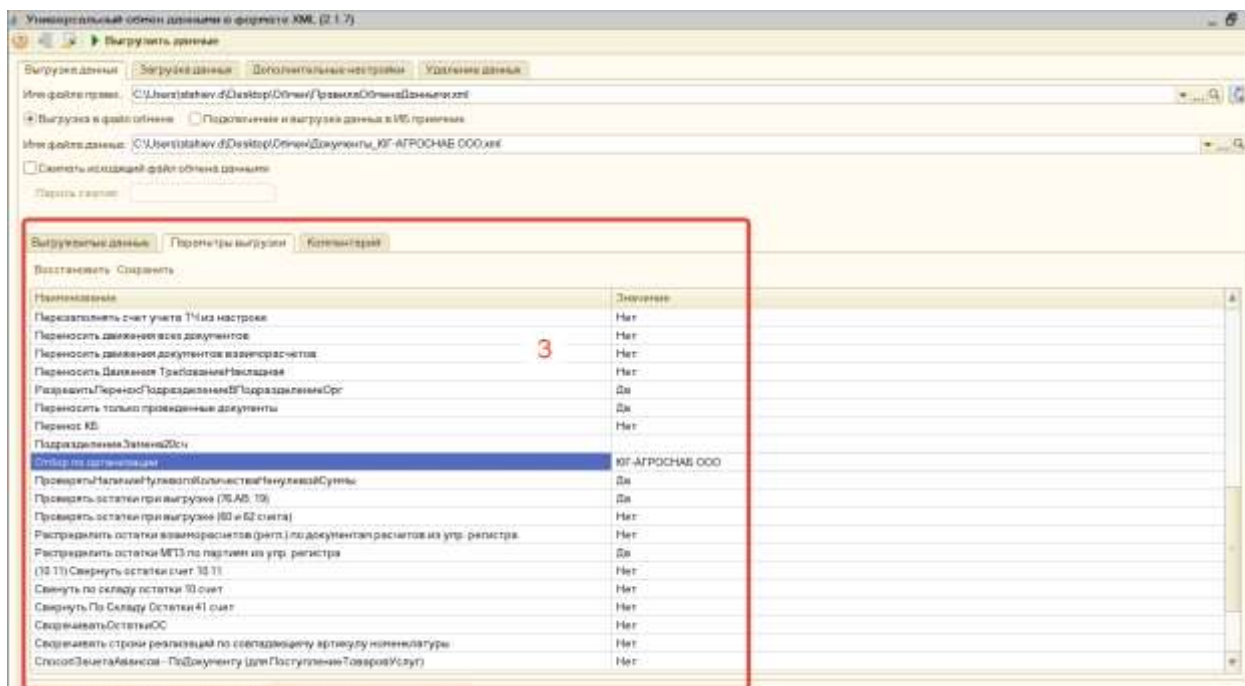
Универсальный обмен данными в формате XML (2.1.7)

Выгрузить данные

Выгрузка данных | Загрузка данных | Дополнительные настройки | Удаление данных

Имя файла правил: C:\Users\stahiev.d\Desktop\Обмен\ПравилаОбменаДанными.xml

Выгрузка в файл обмена   Подключение и выгрузка данных в ИБ приемник

Имя файла данных: C:\Users\stahiev.d\Desktop\Обмен\Документы_ЮГ-АГРОСНАБ ООО.xml

Сжимать исходящий файл обмена данными

Пароль сжатия:

Выгружаемые данные | Параметры выгрузки | Комментарий

Восстановить Сохранить

| Наименование | Значение |
|---|---|
| Перезаполнять счет учета ТЧ из настроек | Нет |
| Переносить движения всех документов | Нет |
| Переносить движения документов взаиморасчетов | Нет |
| Переносить Движения ТребованиеНакладная | Нет |
| РазрешитьПереносПодразделенияВПодразделениеОрг | Да |
| Переносить только проведенные документы | Да |
| Перенос КБ | Нет |
| ПодразделениеЗаменаЗ0сч | |
| Отбор по организации | ЮГ-АГРОСНАБ ООО |
| ПроверятьНаличиеНулевогоКоличестваНенулевойСуммы | Да |
| Проверять остатки при выгрузке (76.АВ, 19) | Да |
| Проверять остатки при выгрузке (60 и 62 счета) | Нет |
| Распределить остатки взаиморасчетов (регл.) по документам расчетов из упр. регистра | Нет |
| Распределить остатки МПЗ по партиям из упр. регистра | Да |
| (10.11) Свернуть остатки счет 10.11 | Нет |
| Свернуть по складу остатки 10 счет | Нет |
| Свернуть По Складу Остатки 41 счет | Нет |
| СворачиватьОстаткиОС | Нет |
| Сворачивать строки реализаций по совпадающему артикулу номенклатуры | Нет |
| СпособЗачетаАвансов - ПоДокументу (для ПоступленияТоваровУслуг) | Нет |

3